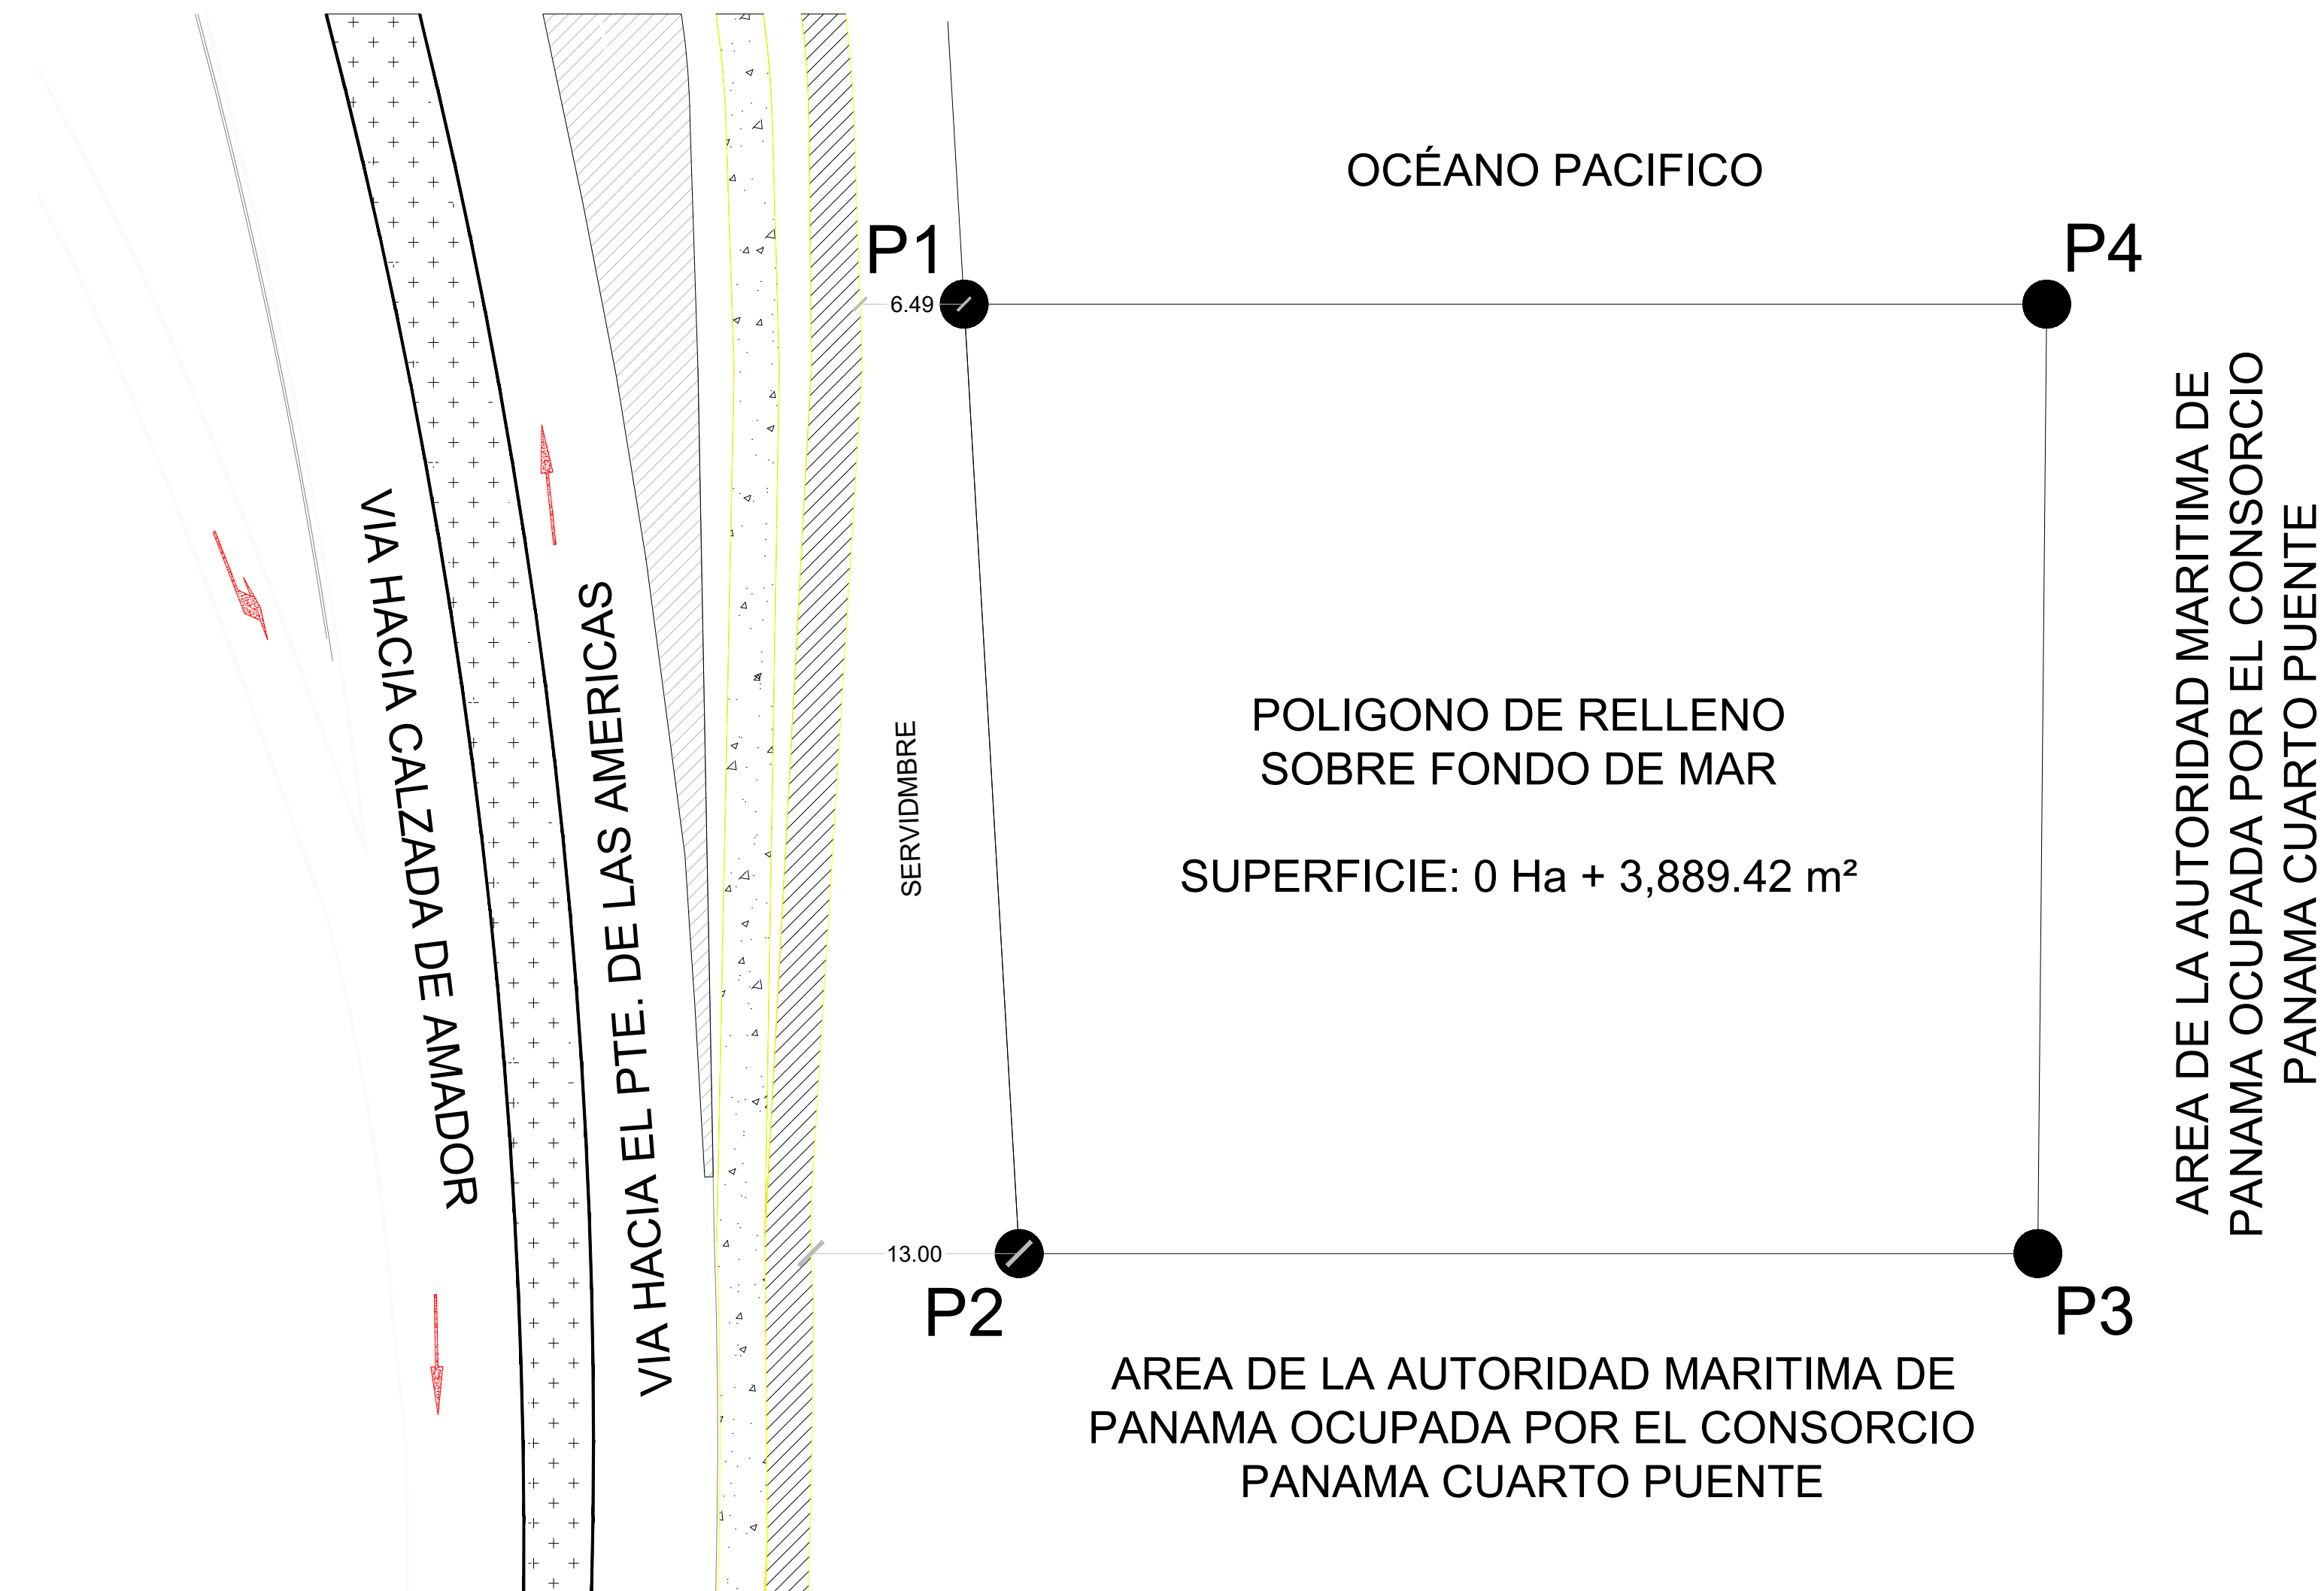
OCÉANO PACIFICO

P1

P4

6.49

VIA HACIA CALZADA DE AMADOR

VIA HACIA EL PTE. DE LAS AMERICAS

SERVIDMBRE

POLIGONO DE RELLENO
SOBRE FONDO DE MAR

SUPERFICIE: 0 Ha + 3,889.42 m²

AREA DE LA AUTORIDAD MARITIMA DE PANAMA OCUPADA POR EL CONSORCIO PANAMA CUARTO PUENTE

13.00

P2

P3

AREA DE LA AUTORIDAD MARITIMA DE
PANAMA OCUPADA POR EL CONSORCIO
PANAMA CUARTO PUENTE